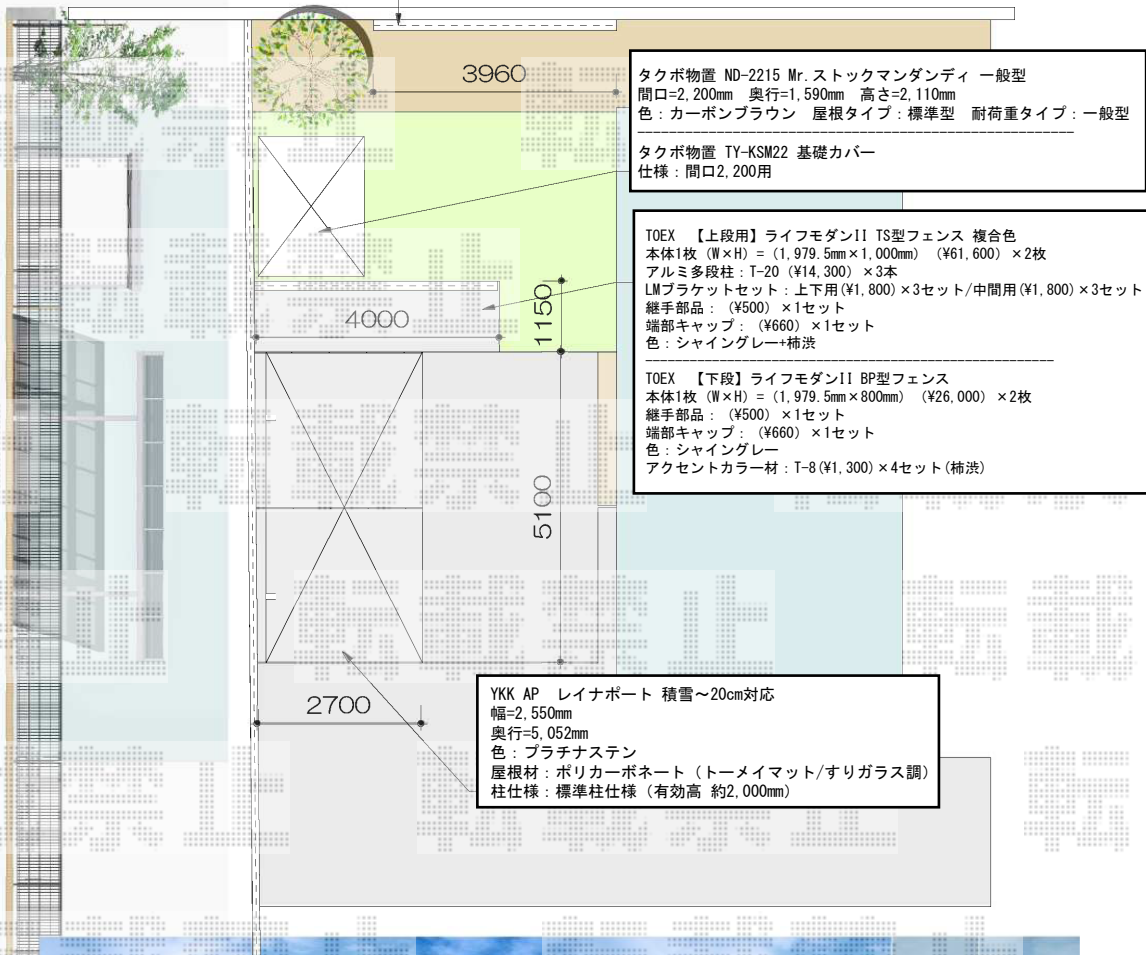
3960

タクボ物置 ND-2215 Mr.ストックマンダンディ 一般型
間口=2,200mm 奥行=1,590mm 高さ=2,110mm
色：カーボンブラウン 屋根タイプ：標準型 耐荷重タイプ：一般型

タクボ物置 TY-KSM22 基礎カバー
仕様：間口2,200用

TOEX 【上段用】ライフモダンII TS型フェンス 複合色
本体1枚 (W×H) = (1,979.5mm×1,000mm) (¥61,600) ×2枚
アルミ多段柱：T-20 (¥14,300) ×3本
LMブラケットセット：上下用(¥1,800)×3セット/中間用(¥1,800)×3セット
継手部品： (¥500) ×1セット
端部キャップ： (¥660) ×1セット
色：シャイングレー+柿渋

TOEX 【下段】ライフモダンII BP型フェンス
本体1枚 (W×H) = (1,979.5mm×800mm) (¥26,000) ×2枚
継手部品： (¥500) ×1セット
端部キャップ： (¥660) ×1セット
色：シャイングレー
アクセントカラー材：T-8(¥1,300)×4セット(柿渋)

4000

1150

5100

2700

YKK AP レイナポート 積雪～20cm対応
幅=2,550mm
奥行=5,052mm
色：プラチナステン
屋根材：ポリカーボネート（トーメイマット/すりガラス調）
柱仕様：標準柱仕様（有効高 約2,000mm）